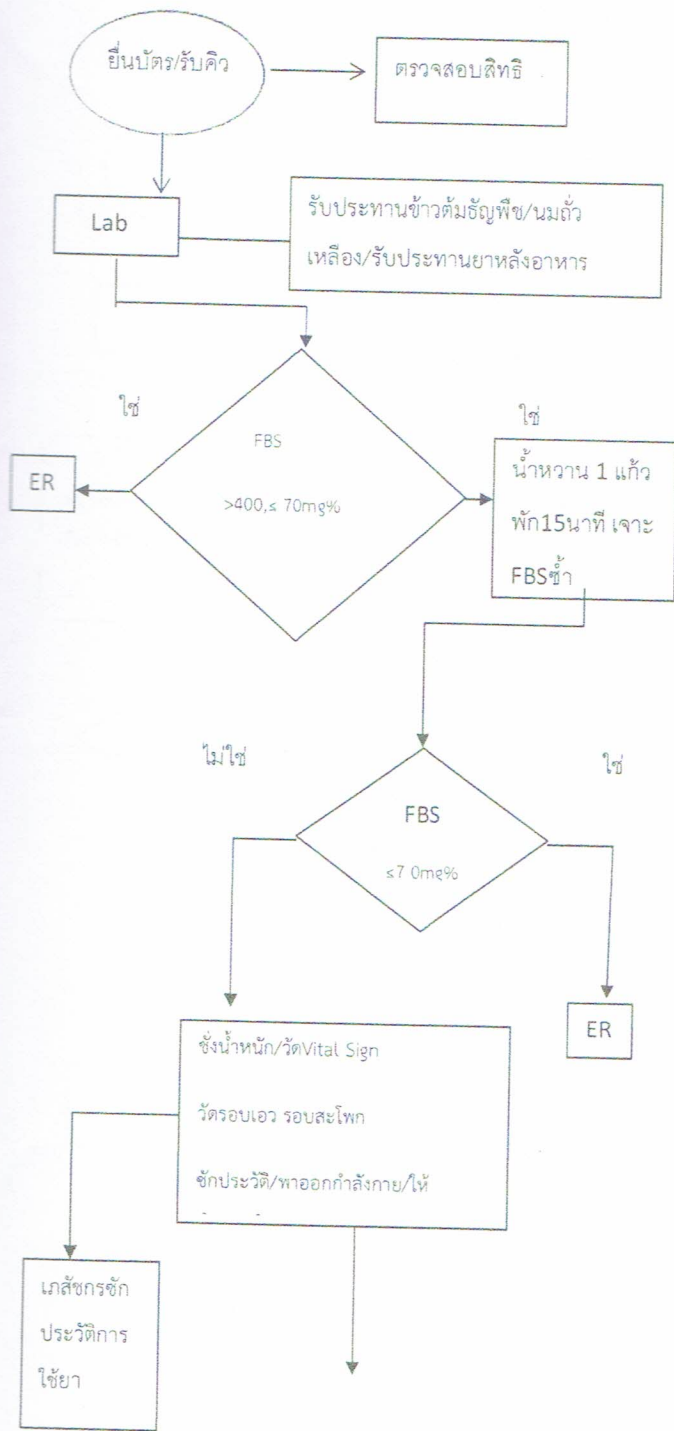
ยื่นบัตร/รับคิว

ตรวจสอบสิทธิ

Lab

รับประทานข้าวต้มธัญพืช/นมถั่วเหลือง/รับประทานยาหลังอาหาร

ใช่

ER

FBS

>400,≤ 70mg%

ใช่

น้ำหวาน 1 แก้ว พัก15นาที เจาะ FBSซ้ำ

ไม่ใช่

ใช่

FBS

≤7 0mg%

ชั่งน้ำหนัก/วัดVital Sign

วัดรอบเอว รอบสะโพก

ซักประวัติ/พาออกกำลังกาย/ให้

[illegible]

ER

เภสัชกรซักประวัติการใช้ยา